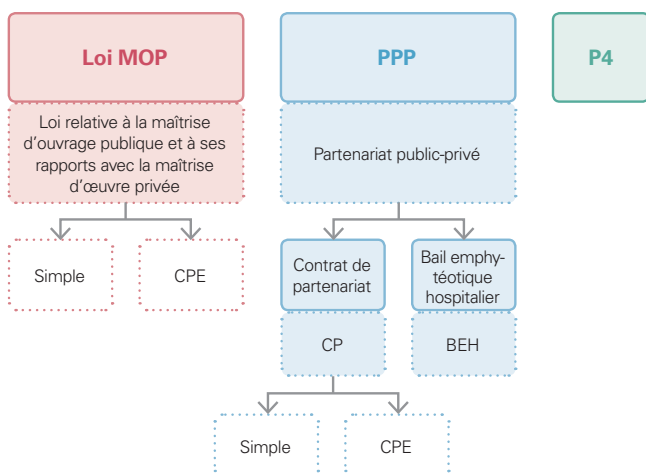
Loi MOP

Loi relative à la maîtrise d'ouvrage publique et à ses rapports avec la maîtrise d'œuvre privée

Simple

CPE

PPP

Partenariat public-privé

Contrat de partenariat

CP

Simple

CPE

Bail emphytéotique hospitalier

BEH

P4